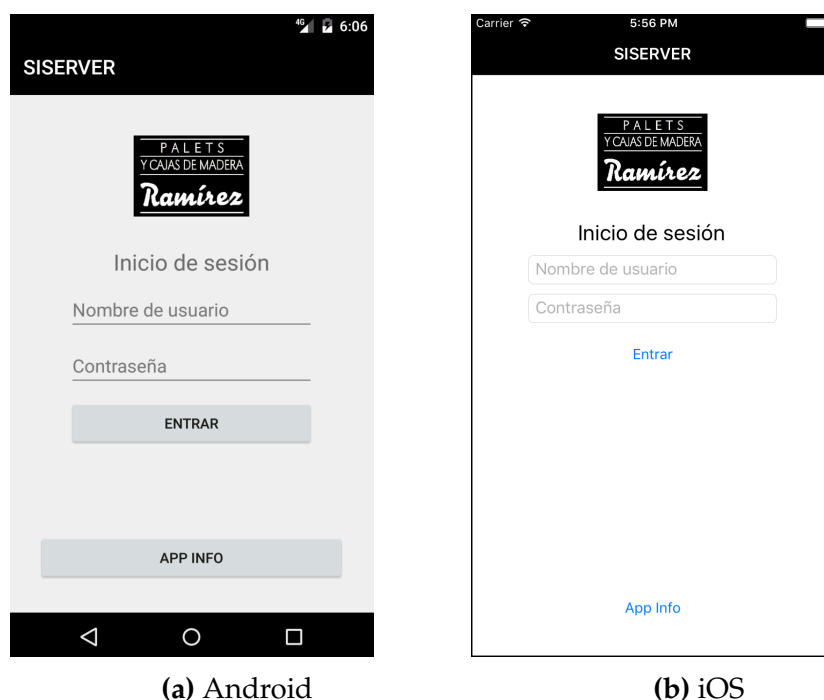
4G 6:06

SISERVER

PALETS
Y CAJAS DE MADERA
Ramírez

Inicio de sesión

Nombre de usuario

Contraseña

ENTRAR

APP INFO

(a) Android

Carrier 5:56 PM

SISERVER

PALETS
Y CAJAS DE MADERA
Ramírez

Inicio de sesión

Nombre de usuario

Contraseña

Entrar

App Info

(b) iOS